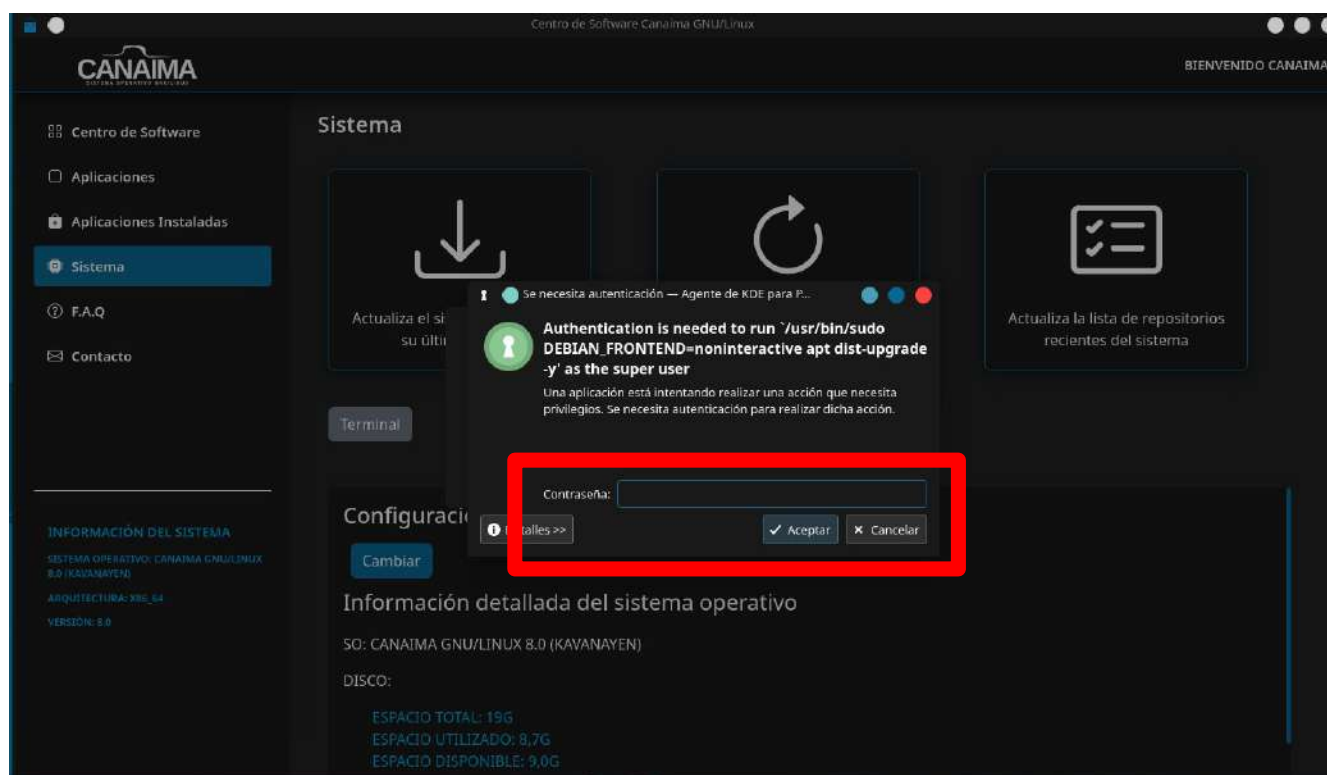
Centro de Software Canaima GNU/Linux

CANAIMA

BIENVENIDO CANAIMA

Centro de Software

Aplicaciones

Aplicaciones Instaladas

Sistema

F.A.Q

Contacto

INFORMACIÓN DEL SISTEMA

SISTEMA OPERATIVO: CANAIMA GNU/LINUX 8.0 (KAVANAYEN)

ARQUITECTURA: X86_64

VERSIÓN: 8.0

Sistema

Actualiza el si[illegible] su últi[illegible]

Actualiza la lista de repositorios recientes del sistema

Terminal

Configuracio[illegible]

Cambiar

Información detallada del sistema operativo

SO: CANAIMA GNU/LINUX 8.0 (KAVANAYEN)

DISCO:

ESPACIO TOTAL: 19G

ESPACIO UTILIZADO: 8,7G

ESPACIO DISPONIBLE: 9,0G

Se necesita autenticación — Agente de KDE para P...

Authentication is needed to run `/usr/bin/sudo DEBIAN_FRONTEND=noninteractive apt dist-upgrade -y' as the super user

Una aplicación está intentando realizar una acción que necesita privilegios. Se necesita autenticación para realizar dicha acción.

Contraseña:

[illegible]talles >>

Aceptar

Cancelar